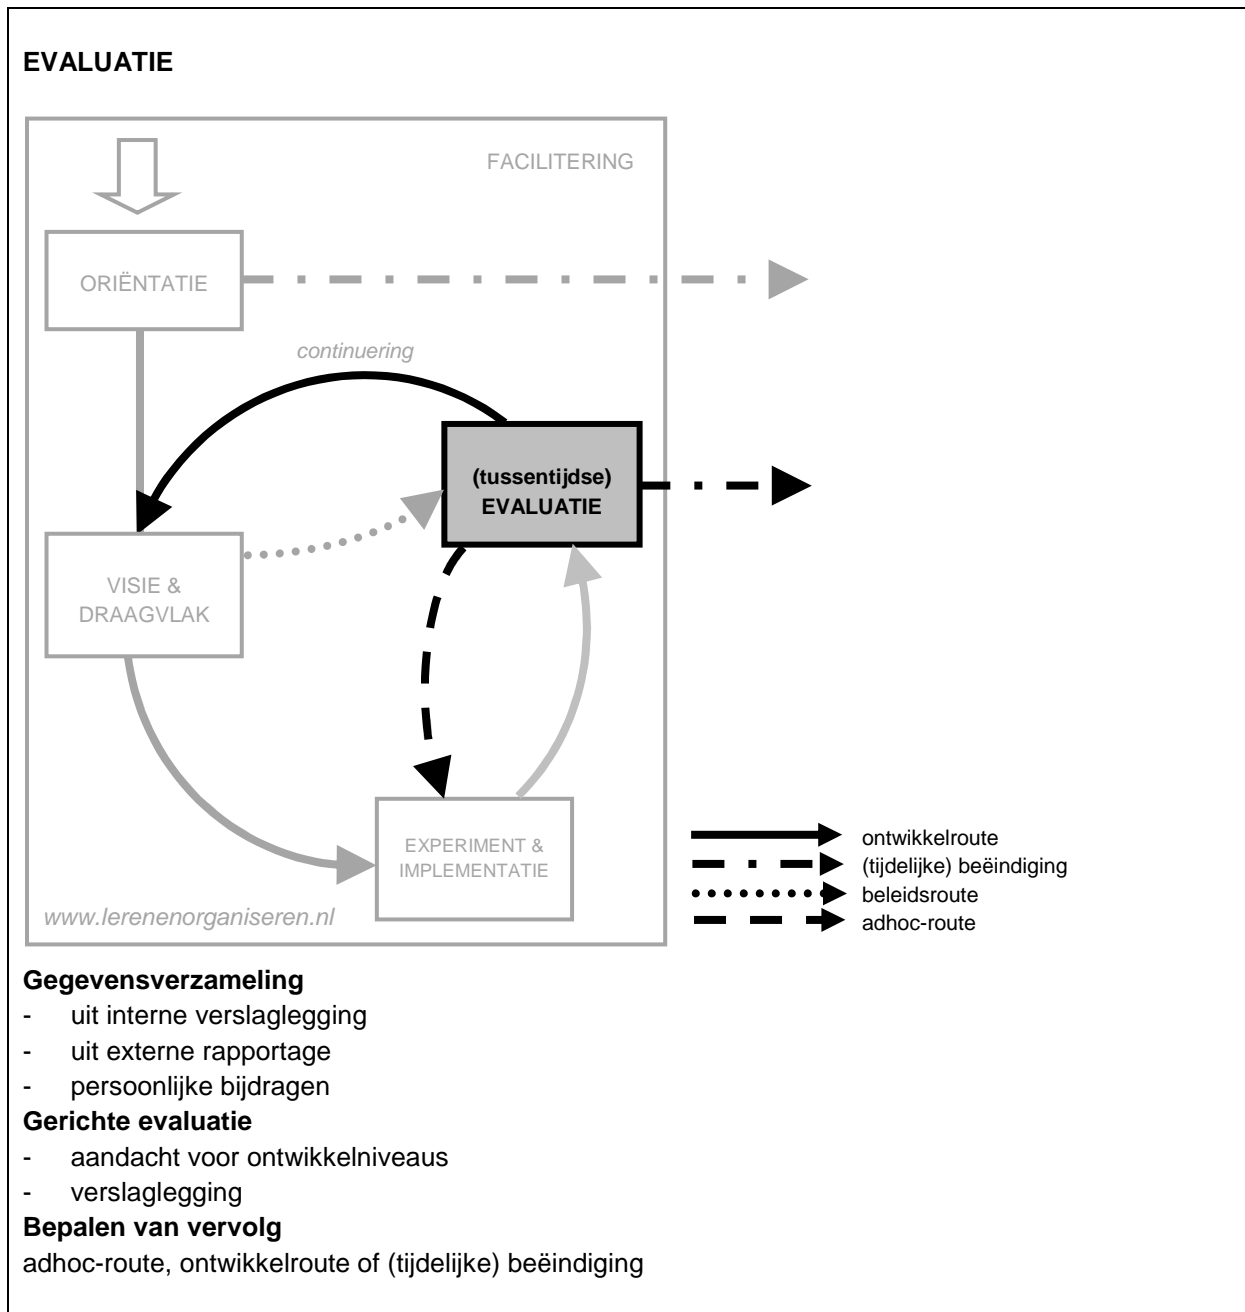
**EVALUATIE**

FACILITERING

ORIËNTATIE

continuering

(tussentijdse)
EVALUATIE

VISIE &
DRAAGVLAK

EXPERIMENT &
IMPLEMENTATIE

www.lerenenorganiseren.nl

ontwikkelroute
(tijdelijke) beëindiging
beleidsroute
adhoc-route

**Gegevensverzameling**
- uit interne verslaglegging
- uit externe rapportage
- persoonlijke bijdragen

**Gerichte evaluatie**
- aandacht voor ontwikkelniveaus
- verslaglegging

**Bepalen van vervolg**
adhoc-route, ontwikkelroute of (tijdelijke) beëindiging